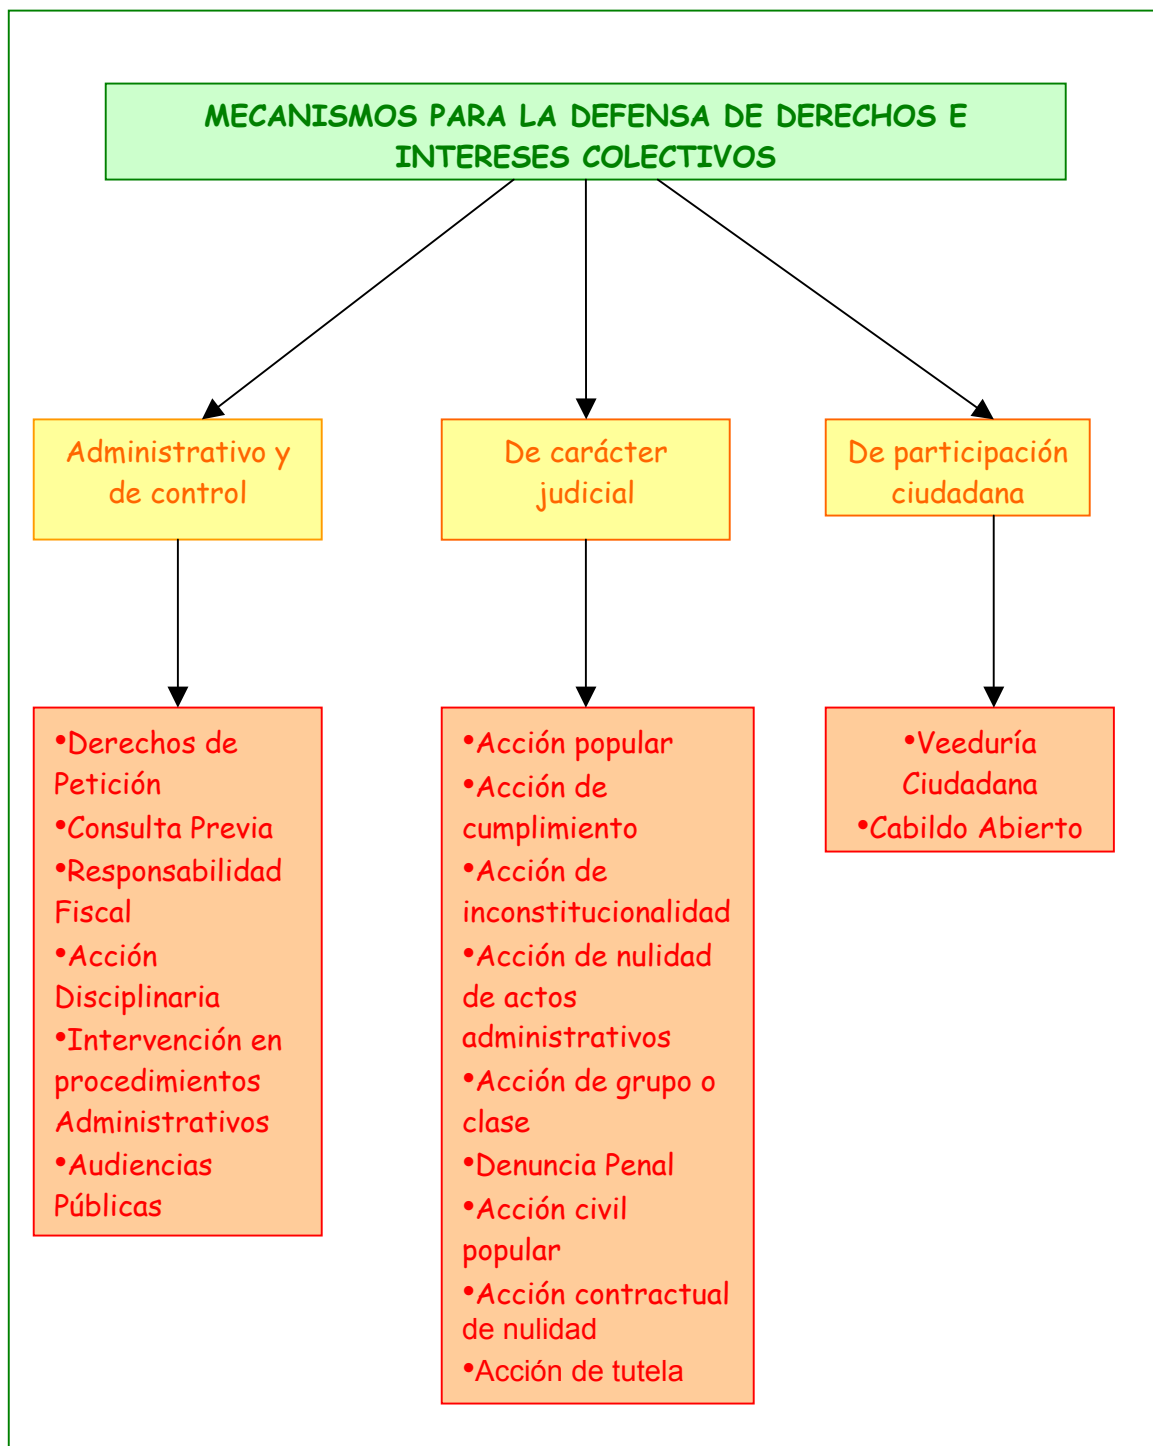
MECANISMOS PARA LA DEFENSA DE DERECHOS E INTERESES COLECTIVOS

Administrativo y de control

De carácter judicial

De participación ciudadana

•Derechos de Petición
•Consulta Previa
•Responsabilidad Fiscal
•Acción Disciplinaria
•Intervención en procedimientos Administrativos
•Audiencias Públicas

•Acción popular
•Acción de cumplimiento
•Acción de inconstitucionalidad
•Acción de nulidad de actos administrativos
•Acción de grupo o clase
•Denuncia Penal
•Acción civil popular
•Acción contractual de nulidad
•Acción de tutela

•Veeduría Ciudadana
•Cabildo Abierto